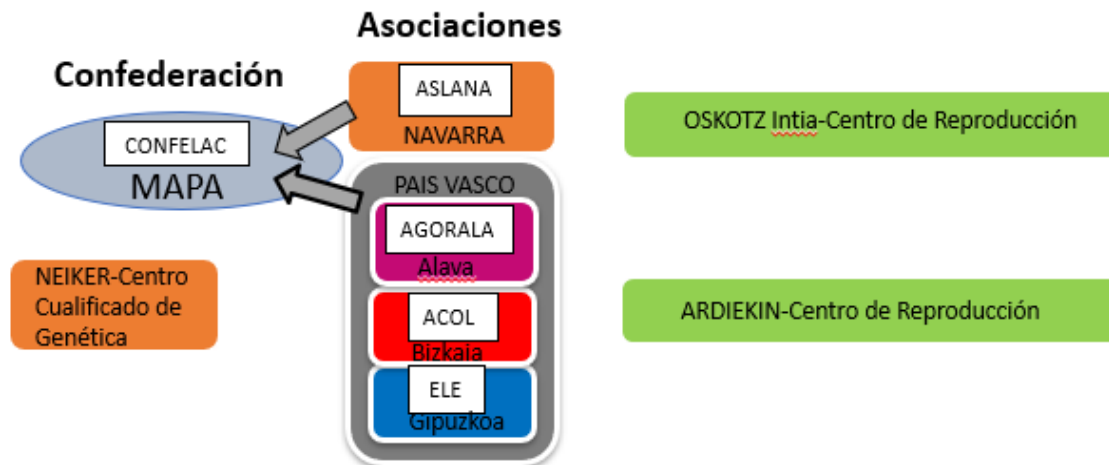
Asociaciones

Confederación

ASLANA
NAVARRA

CONFELAC
MAPA

OSKOTZ Intia-Centro de Reproducción

PAIS VASCO

AGORALA
Alava

ACOL
Bizkaia

ELE
Gipuzkoa

NEIKER-Centro Cualificado de Genética

ARDIEKIN-Centro de Reproducción